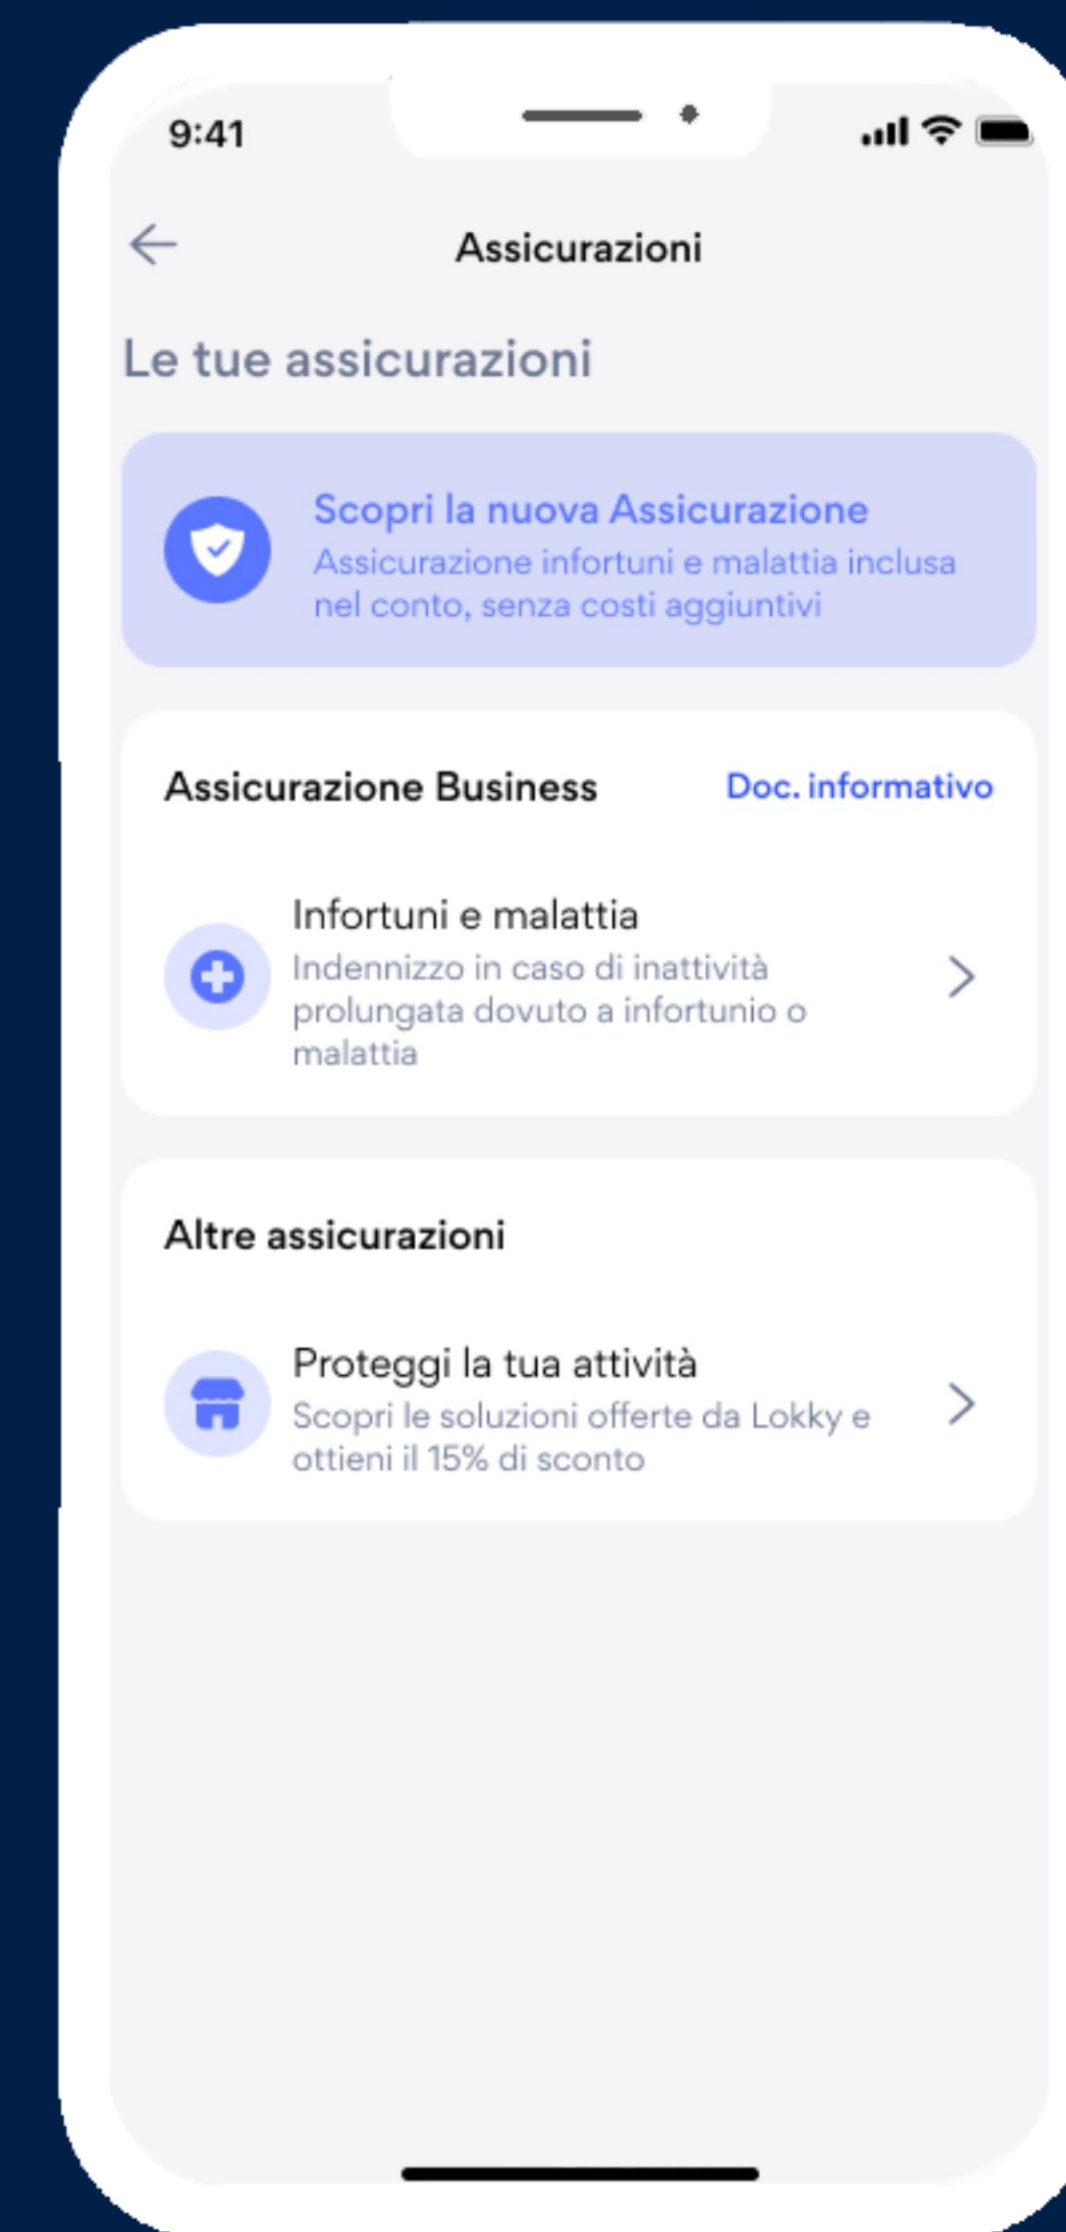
9:41

Assicurazioni

Le tue assicurazioni

Scopri la nuova Assicurazione
Assicurazione infortuni e malattia inclusa nel conto, senza costi aggiuntivi

Assicurazione Business
Doc. informativo

Infortuni e malattia
Indennizzo in caso di inattività prolungata dovuto a infortunio o malattia

Altre assicurazioni

Proteggi la tua attività
Scopri le soluzioni offerte da Lokky e ottieni il 15% di sconto